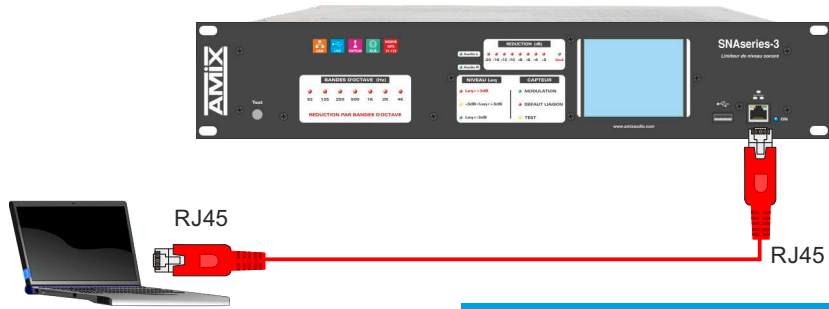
AMIX

Test

BANDES D'OCTAVE (Hz)

63 125 250 500 1K 2K 4K

REDUCTION PAR BANDES D'OCTAVE

REDUCTION (dB)

-20 -16 -12 -10 -8 -6 -4 -2

NIVEAU Leq

CAPTEUR

MODULATION

DEFAUT LIAISON

TEST

www.amixaudio.com

SNAseries-3

Limiteur de niveau sonore

ON

RJ45

RJ45